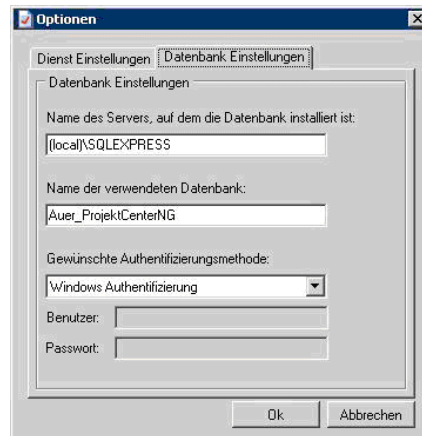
Optionen

Dienst Einstellungen | Datenbank Einstellungen

Datenbank Einstellungen

Name des Servers, auf dem die Datenbank installiert ist:

(local)\SQLEXPRESS

Name der verwendeten Datenbank:

Auer_ProjektCenterNG

Gewünschte Authentifizierungsmethode:

Windows Authentifizierung

Benutzer:

Passwort:

Ok

Abbrechen